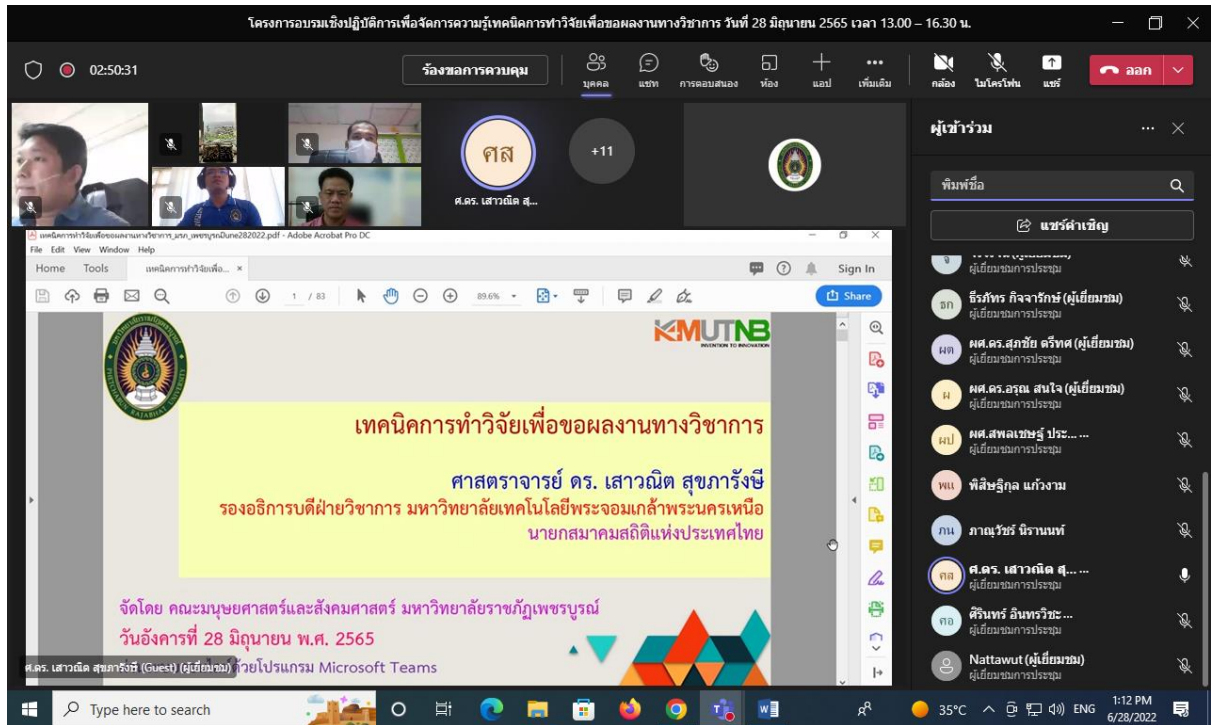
โครงการอบรมเชิงปฏิบัติการเพื่อจัดการความรู้เทคนิคการทำวิจัยเพื่อขอผลงานทางวิชาการ วันที่ 28 มิถุนายน 2565 เวลา 13.00 – 16.30 น.

02:50:31

ร้องขอการควบคุม

บุคคล แชท การตอบสนอง ห้อง แอป เพิ่มเติม กล้อง ไมโครโฟน แชร์ ออก

ศส

+11

ศ.ดร. เสาวณิต สุ...

ผู้เข้าร่วม

พิมพ์ชื่อ

แชร์คำเชิญ

ผู้เยี่ยมชมการประชุม

ธก ธีรภัทร กิจจารักษ์ (ผู้เยี่ยมชม)
ผู้เยี่ยมชมการประชุม

ผค ผศ.ดร.สุภชัย ตรีทศ (ผู้เยี่ยมชม)
ผู้เยี่ยมชมการประชุม

ผ ผศ.ดร.อรุณ สนใจ (ผู้เยี่ยมชม)
ผู้เยี่ยมชมการประชุม

ผป ผศ.สพลเชษฐ์ ประ...
ผู้เยี่ยมชมการประชุม

พแ พิสิษฐ์กุล แก้วงาม

ภน ภาณุวัชร์ นิรานนท์

ศส ศ.ดร. เสาวณิต สุ...
ผู้เยี่ยมชมการประชุม

ศอ ศิรินทร์ อินทรวิชะ...
ผู้เยี่ยมชมการประชุม

Nattawut (ผู้เยี่ยมชม)
ผู้เยี่ยมชมการประชุม

เทคนิคการทำวิจัยเพื่อขอผลงานทางวิชาการ_มจพ_เพชรบูรณ์June282022.pdf - Adobe Acrobat Pro DC

File Edit View Window Help

Home Tools เทคนิคการทำวิจัยเพื่อ... ×

Sign In

1 / 83 89.6%

Share

KMUTNB INVENTION TO INNOVATION

เทคนิคการทำวิจัยเพื่อขอผลงานทางวิชาการ

ศาสตราจารย์ ดร. เสาวณิต สุขภารังษี
รองอธิการบดีฝ่ายวิชาการ มหาวิทยาลัยเทคโนโลยีพระจอมเกล้าพระนครเหนือ
นายกสมาคมสถิติแห่งประเทศไทย

จัดโดย คณะมนุษยศาสตร์และสังคมศาสตร์ มหาวิทยาลัยราชภัฏเพชรบูรณ์
วันอังคารที่ 28 มิถุนายน พ.ศ. 2565
ศ.ดร. เสาวณิต สุขภารังษี (Guest) (ผู้เยี่ยมชม) ด้วยโปรแกรม Microsoft Teams

Type here to search

35°C ENG 1:12 PM 6/28/2022